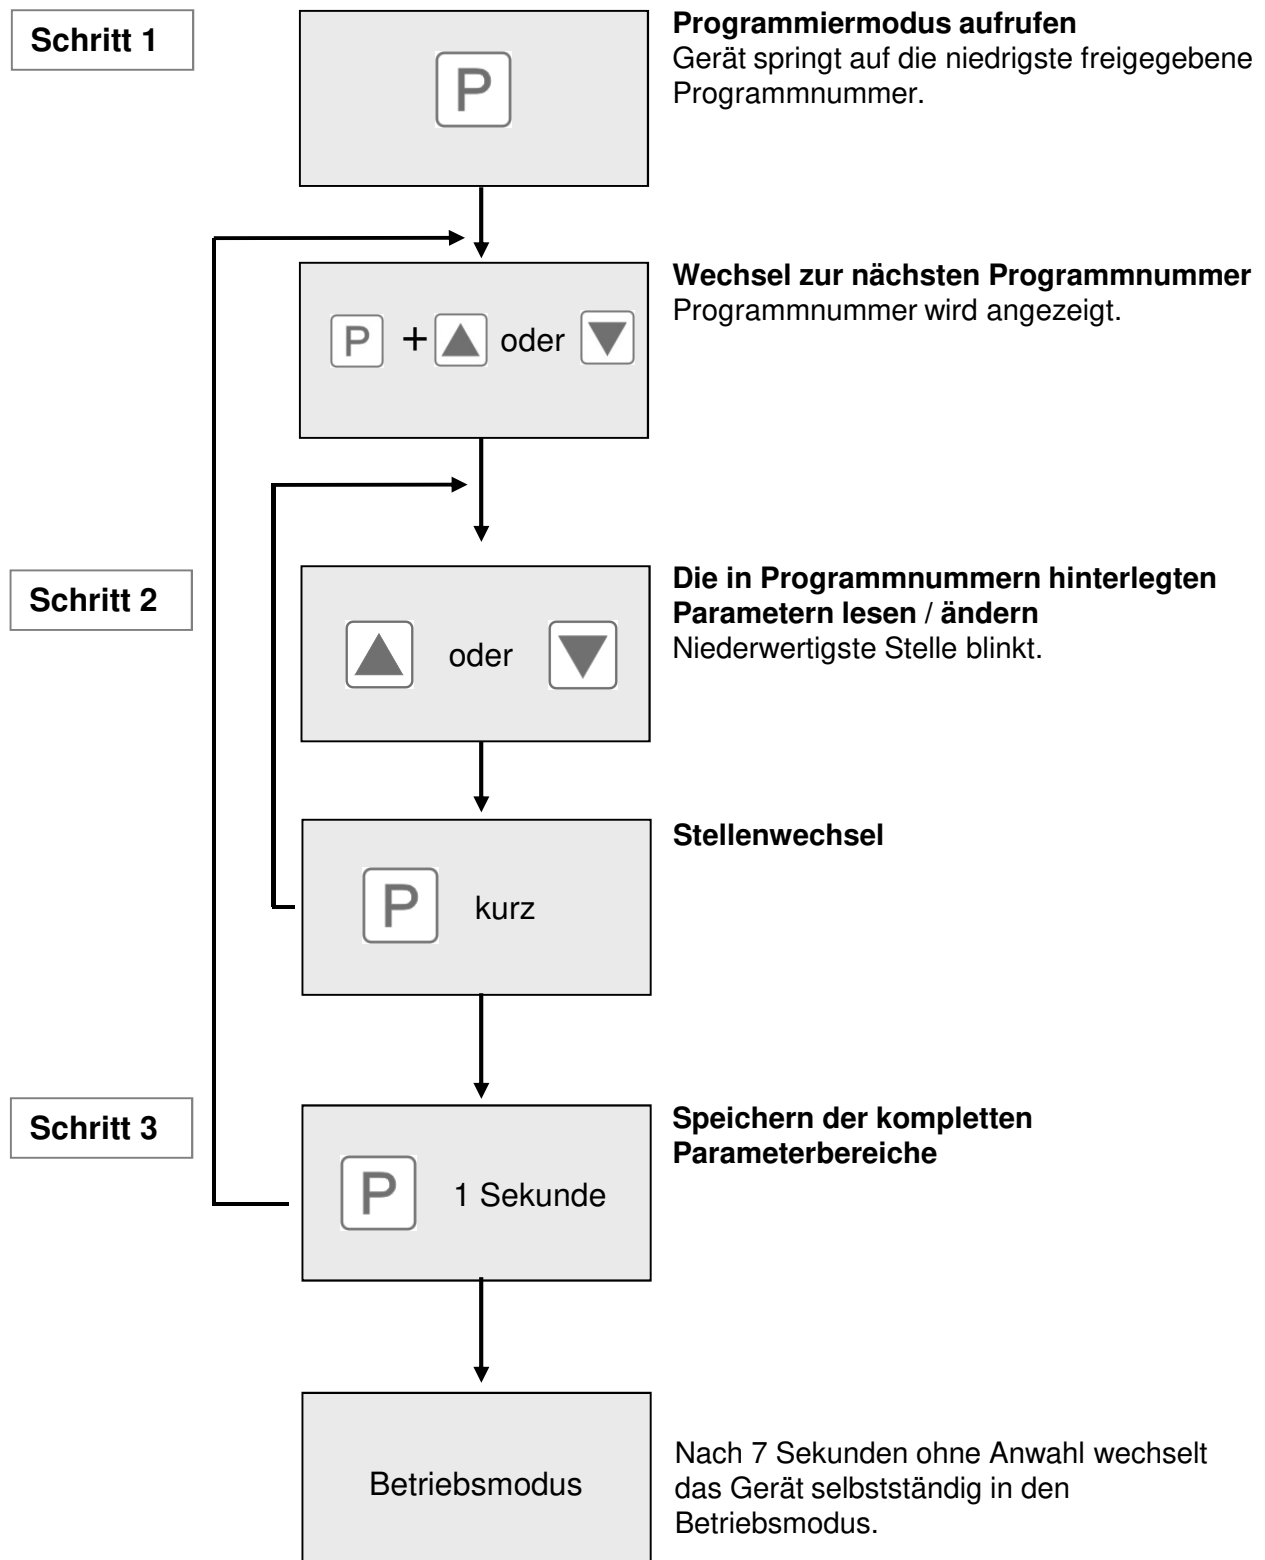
Schritt 1

P

**Programmiermodus aufrufen**
Gerät springt auf die niedrigste freigegebene Programmnummer.

P + ▲ oder ▼

**Wechsel zur nächsten Programmnummer**
Programmnummer wird angezeigt.

Schritt 2

▲ oder ▼

**Die in Programmnummern hinterlegten Parametern lesen / ändern**
Niederwertigste Stelle blinkt.

P kurz

**Stellenwechsel**

Schritt 3

P 1 Sekunde

**Speichern der kompletten Parameterbereiche**

Betriebsmodus

Nach 7 Sekunden ohne Anwahl wechselt das Gerät selbstständig in den Betriebsmodus.